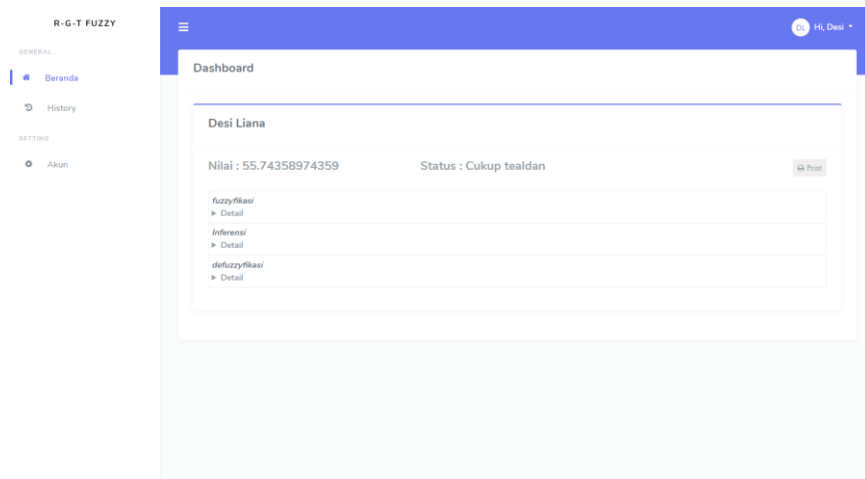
R-G-T FUZZY

GENERAL

Beranda

History

SETTING

Akun

DL Hi, Desi

Dashboard

Desi Liana

Nilai : 55.74358974359

Status : Cukup tealdan

Print

fuzzyfikasi
▶ Detail

Inferensi
▶ Detail

defuzzyfikasi
▶ Detail